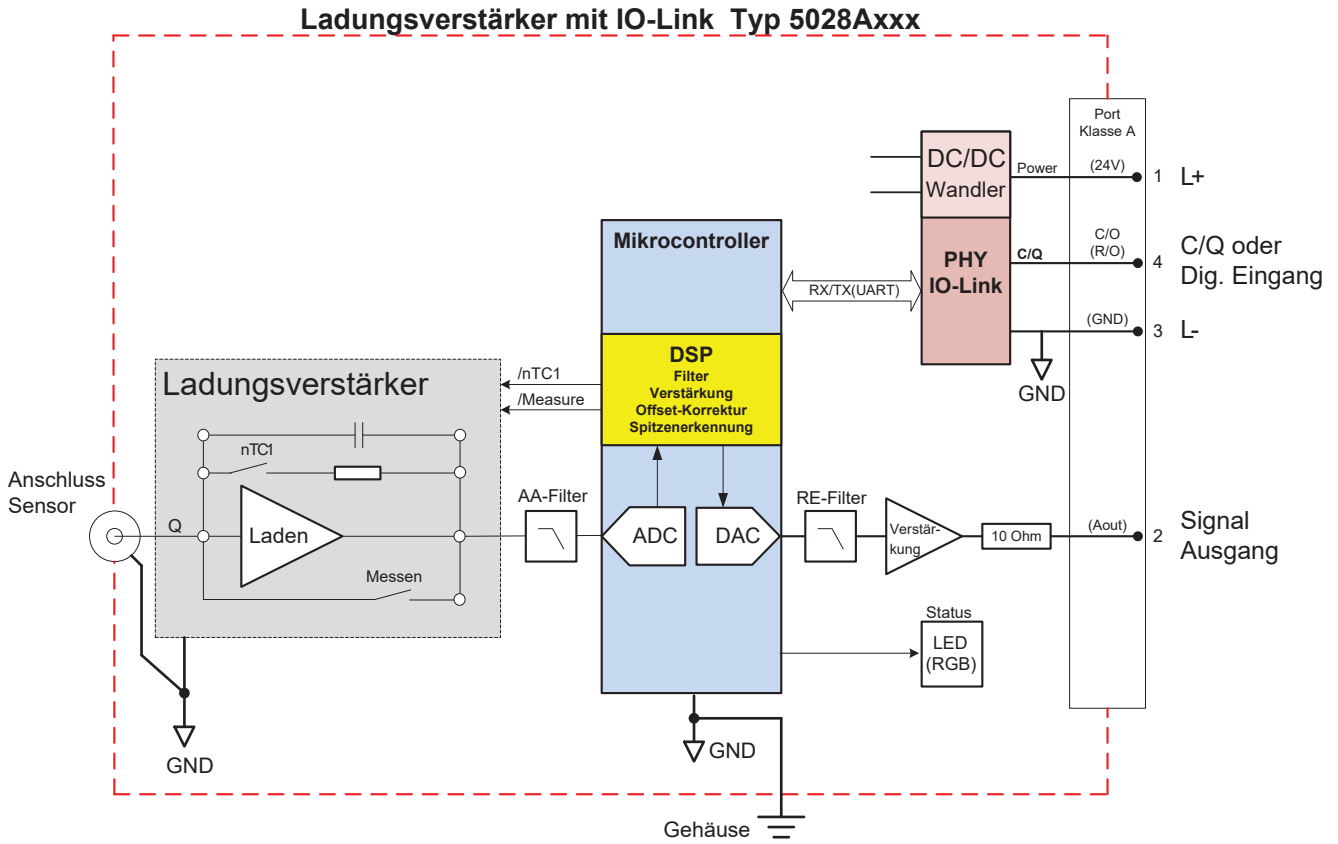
Ladungsverstärker mit IO-Link Typ 5028Axxx

Port
Klasse A

DC/DC
Wandler

Power

(24V)

1 L+

Mikrocontroller

PHY
IO-Link

C/Q

C/O
(R/O)

4 C/Q oder
Dig. Eingang

RX/TX(UART)

(GND)

3 L-

GND

DSP
Filter
Verstärkung
Offset-Korrektur
Spitzenerkennung

/nTC1
/Measure

Ladungsverstärker

nTC1

Anschluss
Sensor

Q

Laden

Messen

AA-Filter

ADC

DAC

RE-Filter

Verstär-
kung

10 Ohm

(Aout)

2 Signal
Ausgang

Status
LED
(RGB)

GND

GND

Gehäuse